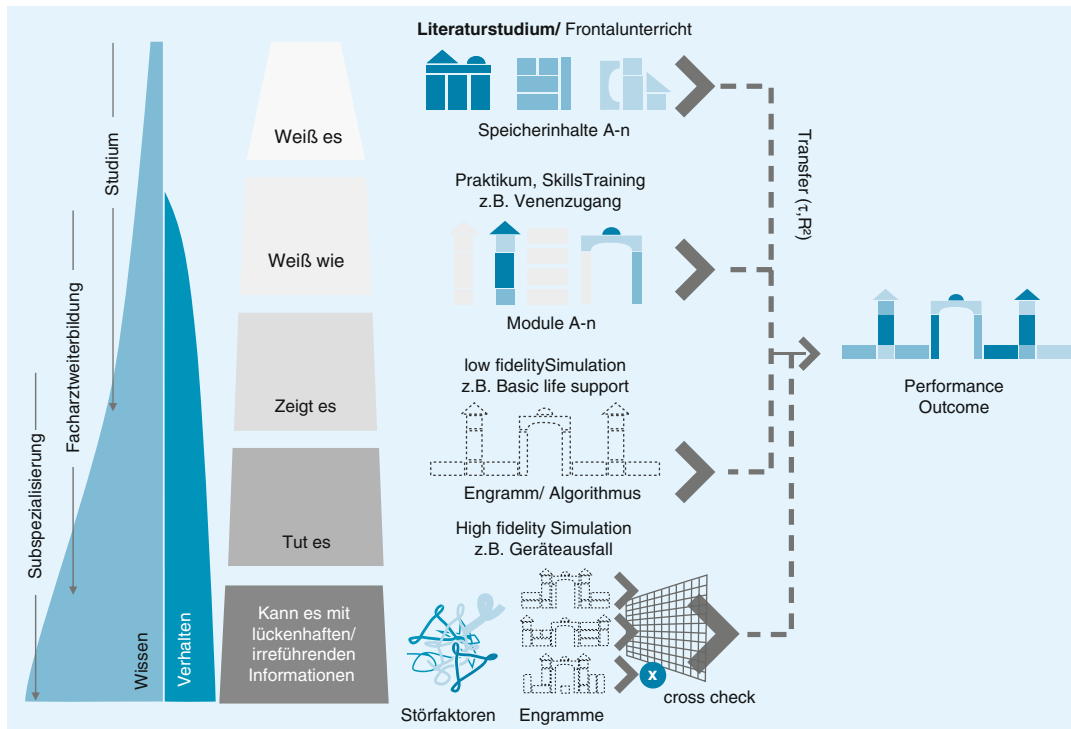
Studium

Facharztweiterbildung

Subspezialisierung

Wissen

Verhalten

Weiß es

Weiß wie

Zeigt es

Tut es

Kann es mit lückenhaften/ irreführenden Informationen

**Literaturstudium/** Frontalunterricht

Speicherinhalte A-n

Praktikum, SkillsTraining z.B. Venenzugang

Module A-n

low fidelitySimulation z.B. Basic life support

Engramm/ Algorithmus

High fidelity Simulation z.B. Geräteausfall

Störfaktoren

Engramme

x

cross check

Transfer (τ,R²)

Performance Outcome